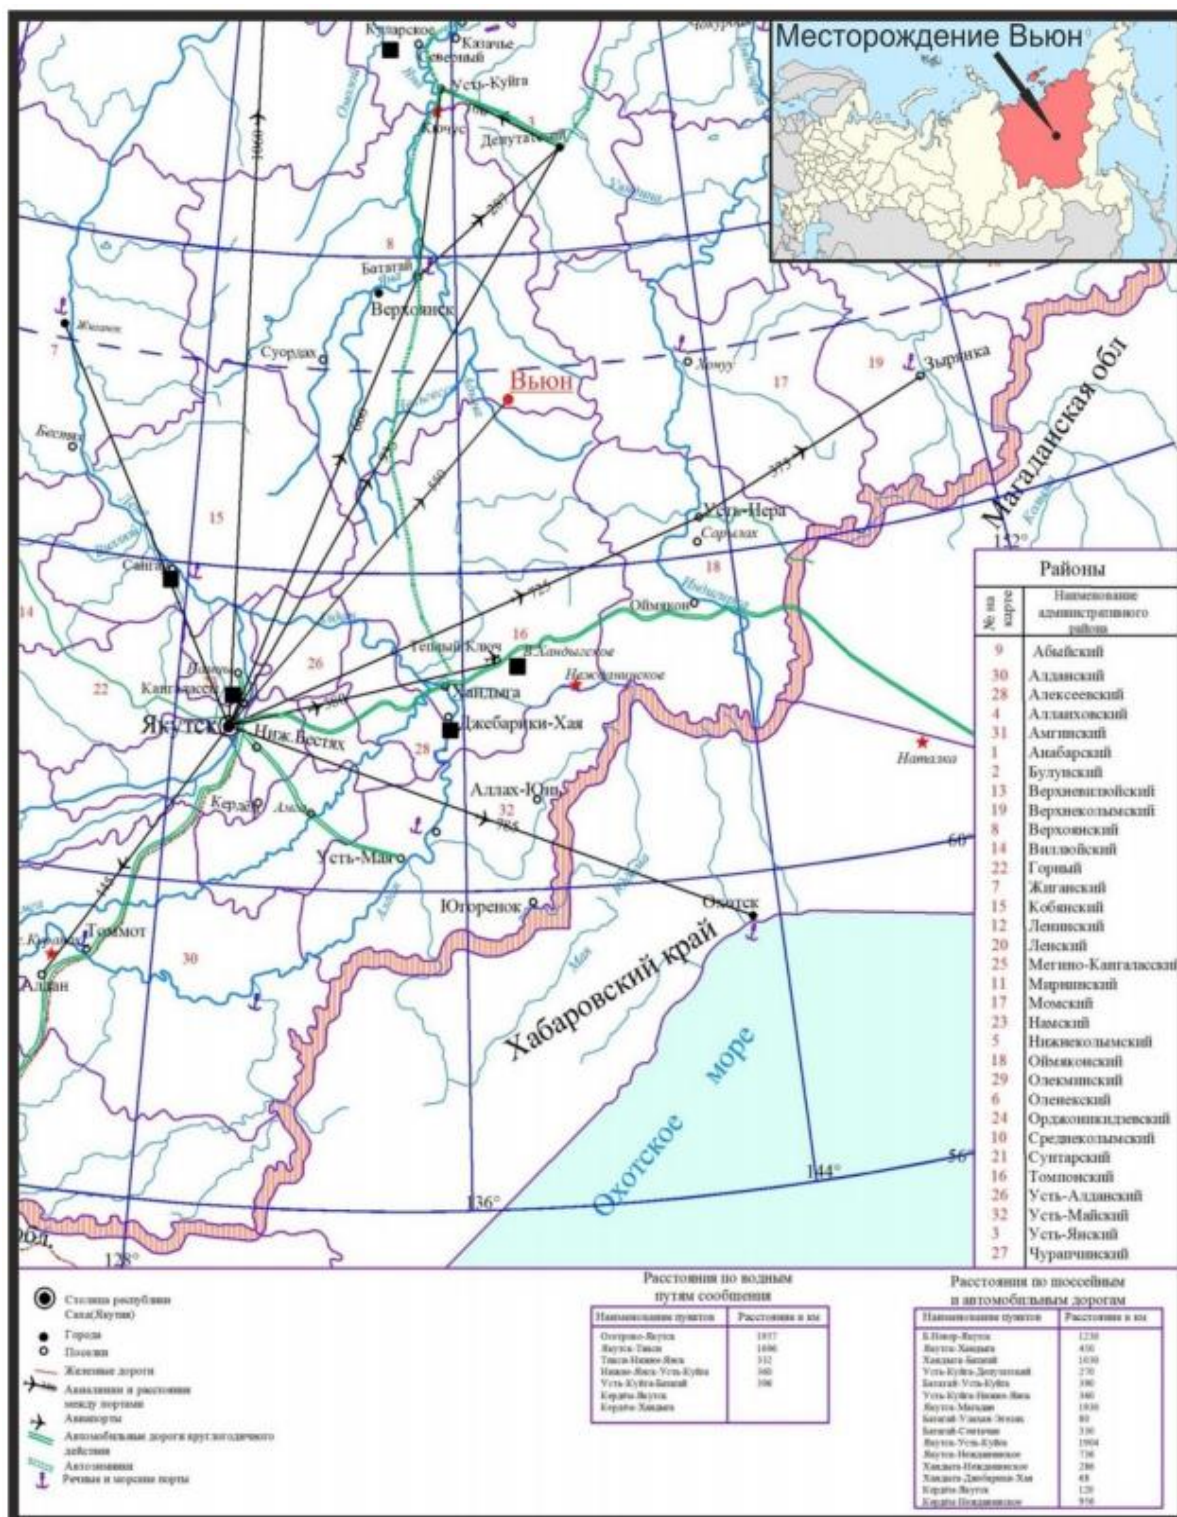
Месторождение Вьюн

Куларское
Казачье
Северный
Усть-Куйга
Кючус
Депутатский
1860
8
Батагай
Верхоянск
Жиганск
7
Суордах
Хонуу
17
19
Зырянка
Магаданская обл
Вьюн
Бестях
15
Усть-Нера
Сарылах
152°
18
Сангар
14
Оймякон
Теплый Ключ
16
В.Хандыгское
Нежданинское
26
22
Кангалассы
Якутск
Ниж.Бестях
Хандыга
Джебарики-Хая
28
Наталка
Аллах-Юнь
32
Кердём
Амга
Усть-Мая
60°
Юдомо
Охотск
Томмот
30
Алдан
Хабаровский край
Охотское
море
56°
144°
136°
128°

Районы

| № на карте | Наименование административного района |
|---|---|
| 9 | Абыйский |
| 30 | Алданский |
| 28 | Алексеевский |
| 4 | Аллаиховский |
| 31 | Амгинский |
| 1 | Анабарский |
| 2 | Булунский |
| 13 | Верхневилюйский |
| 19 | Верхнеколымский |
| 8 | Верхоянский |
| 14 | Вилюйский |
| 22 | Горный |
| 7 | Жиганский |
| 15 | Кобяйский |
| 12 | Ленинский |
| 20 | Ленский |
| 25 | Мегино-Кангаласский |
| 11 | Мирнинский |
| 17 | Момский |
| 23 | Намский |
| 5 | Нижнеколымский |
| 18 | Оймяконский |
| 29 | Олекминский |
| 6 | Оленекский |
| 24 | Орджоникидзевский |
| 10 | Среднеколымский |
| 21 | Сунтарский |
| 16 | Томпонский |
| 26 | Усть-Алданский |
| 32 | Усть-Майский |
| 3 | Усть-Янский |
| 27 | Чурапчинский |

Столица республики Саха(Якутия)
Города
Поселки
Железные дороги
Авиалинии и расстояния между портами
Аэропорты
Автомобильные дороги круглогодичного действия
Автозимники
Речные и морские порты

Расстояния по водным путям сообщения

| Наименование пунктов | Расстояние в км |
|---|---|
| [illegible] | 1957 |
| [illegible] | 1696 |
| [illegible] | 312 |
| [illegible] | 360 |
| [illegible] | 396 |
| Кердём-Якутск | |
| Кердём-Хандыга | |

Расстояния по шоссейным и автомобильным дорогам

| Наименование пунктов | Расстояние в км |
|---|---|
| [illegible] | 1230 |
| Якутск-Хандыга | 430 |
| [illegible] | 1030 |
| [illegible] | 270 |
| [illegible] | 190 |
| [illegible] | 340 |
| Якутск-Магадан | 1930 |
| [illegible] | 80 |
| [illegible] | 330 |
| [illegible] | 1904 |
| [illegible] | 736 |
| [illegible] | 286 |
| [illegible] | 48 |
| Кердём-Якутск | 120 |
| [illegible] | 956 |